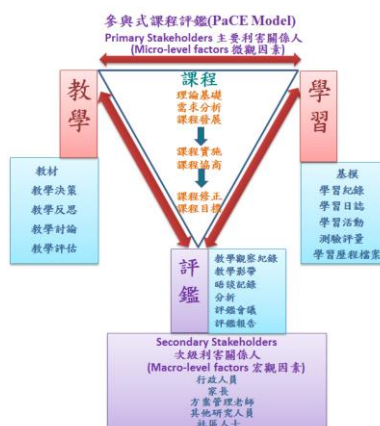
參與式課程評鑑(PaCE Model)
Primary Stakeholders 主要利害關係人
(Micro-level factors 微觀因素)

教學

課程
理論基礎
需求分析
課程發展
課程實施
課程協商
課程修正
課程目標

學習

教材
教學決策
教學反思
教學討論
教學評估

基模
學習紀錄
學習日誌
學習活動
測驗評量
學習歷程檔案

評鑑

教學觀察紀錄
教學影帶
晤談紀錄
分析
評鑑會議
評鑑報告

Secondary Stakeholders
次級利害關係人
(Macro-level factors 宏觀因素)
行政人員
家長
方案管理老師
其他研究人員
社區人士